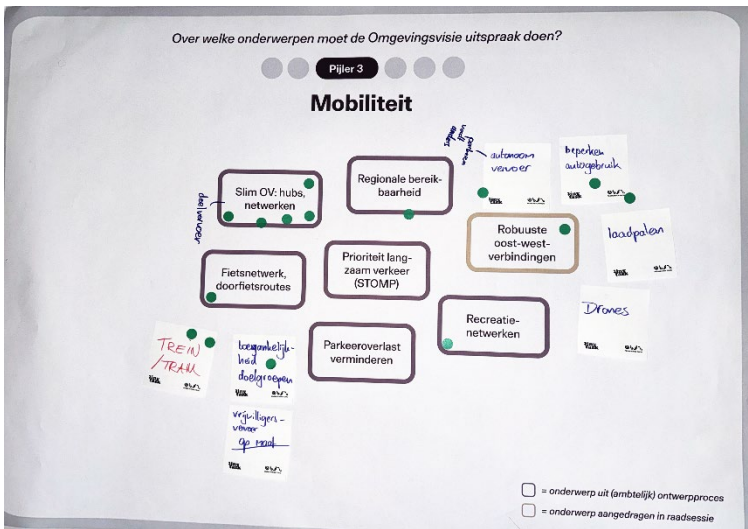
Over welke onderwerpen moet de Omgevingsvisie uitspraak doen?

Pijler 3

Mobiliteit

Slim OV: hubs, netwerken

doelvervoer

Regionale bereikbaarheid

slimme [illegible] vervoer

autonoom vervoer

beperken autogebruik

Robuuste oost-west-verbindingen

laadpalen

Fietsnetwerk, doorfietsroutes

Prioriteit langzaam verkeer (STOMP)

Recreatienetwerken

Drones

TREIN / TRAM

toegankelijkheid doelgroepen

Parkeeroverlast verminderen

vrijwilligers-vervoer op maat

= onderwerp uit (ambtelijk) ontwerpproces

= onderwerp aangedragen in raadssessie